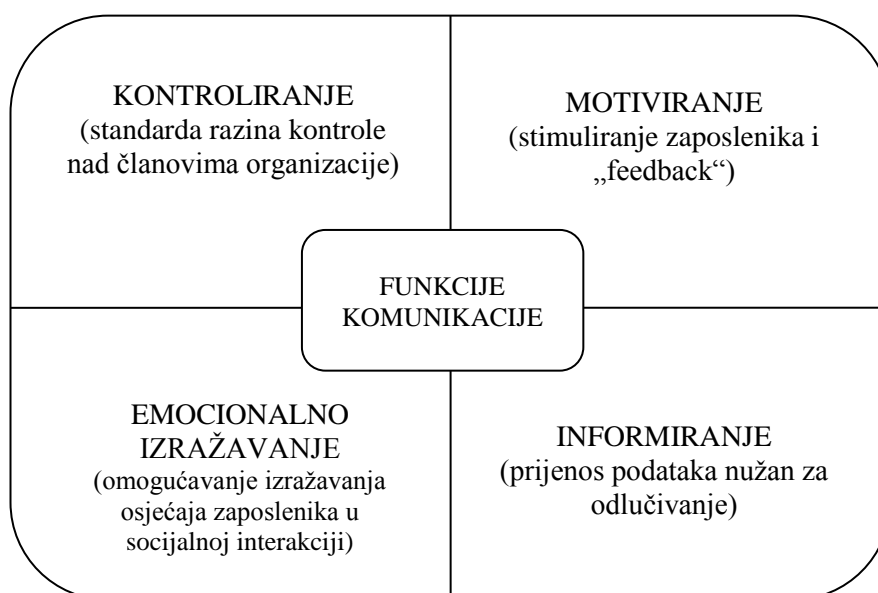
KONTROLIRANJE
(standarda razina kontrole nad članovima organizacije)

MOTIVIRANJE
(stimuliranje zaposlenika i „feedback“)

FUNKCIJE KOMUNIKACIJE

EMOCIONALNO IZRAŽAVANJE
(omogućavanje izražavanja osjećaja zaposlenika u socijalnoj interakciji)

INFORMIRANJE
(prijenos podataka nužan za odlučivanje)